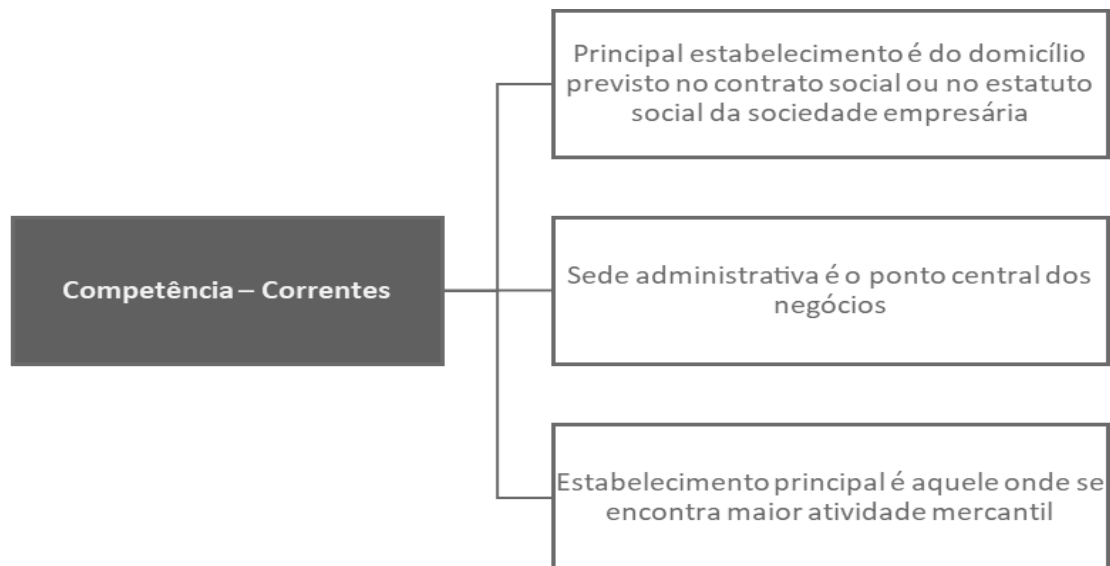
Competência – Correntes

Principal estabelecimento é do domicílio previsto no contrato social ou no estatuto social da sociedade empresária

Sede administrativa é o ponto central dos negócios

Estabelecimento principal é aquele onde se encontra maior atividade mercantil